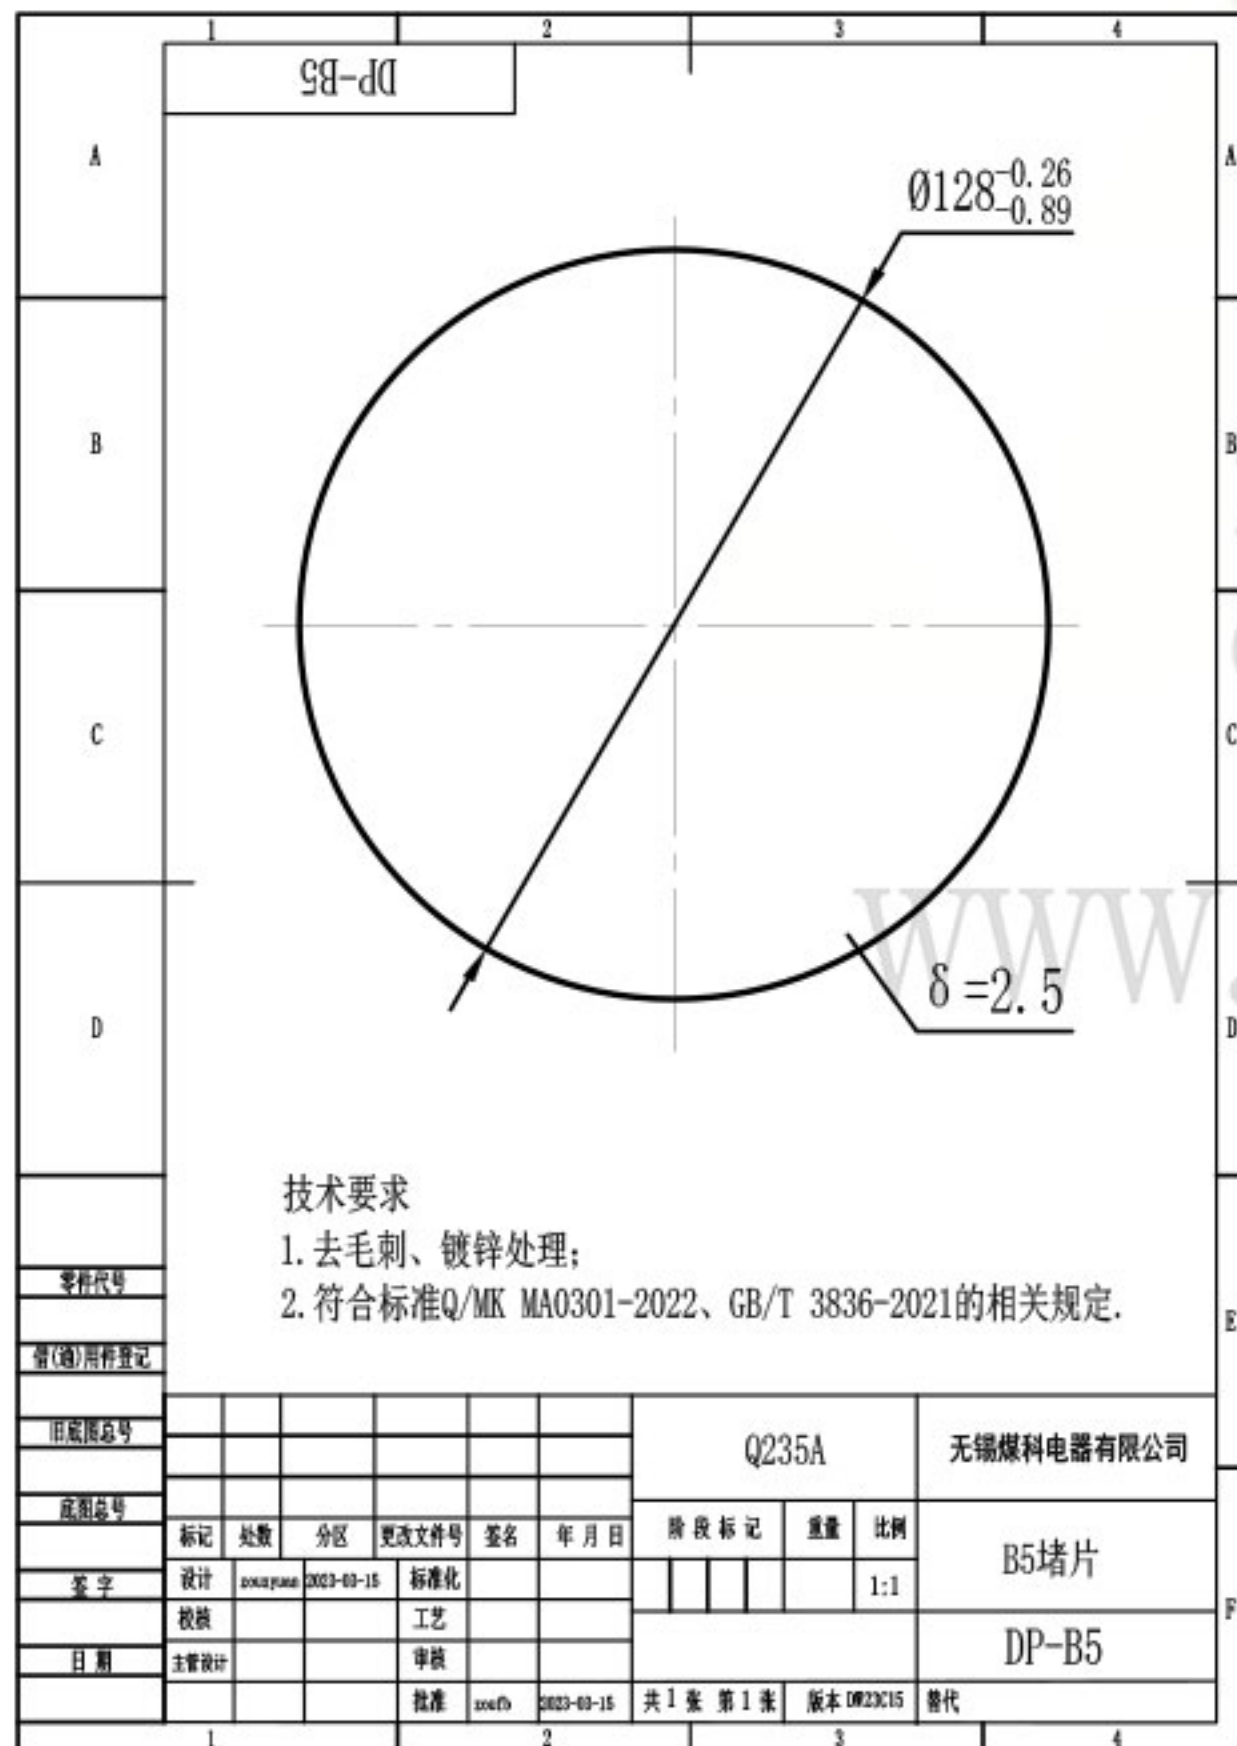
1 2 3 4

DP-B5

A

$Ø128^{-0.26}_{-0.89}$

B

C

D

δ =2.5

WWW.

技术要求
1.去毛刺、镀锌处理;
2.符合标准Q/MK MA0301-2022、GB/T 3836-2021的相关规定.

E

零件代号

借(通)用件登记

旧底图总号

底图总号

签字

日期

| | | | | | | Q235A | | | 无锡煤科电器有限公司 |
|---|---|---|---|---|---|---|---|---|---|
| 标记 | 处数 | 分区 | 更改文件号 | 签名 | 年 月 日 | 阶段标记 | 重量 | 比例 | B5堵片 |
| 设计 | zouyuan | 2023-03-15 | 标准化 | | | | | 1:1 | |
| 校核 | | | 工艺 | | | | | | DP-B5 |
| 主管设计 | | | 审核 | | | | | | |
| | | | 批准 | zoufb | 2023-03-15 | 共 1 张 第 1 张 | 版本 DW23C15 | | 替代 |

F

1 2 3 4